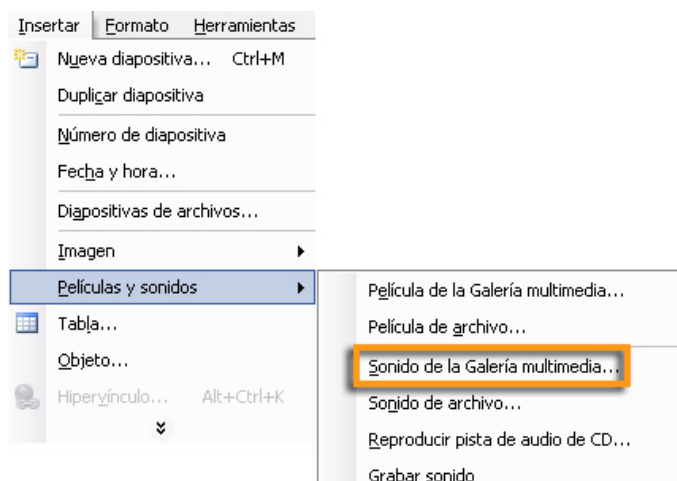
Insertar Formato Herramientas

Nueva diapositiva... Ctrl+M
Duplicar diapositiva
Número de diapositiva
Fecha y hora...
Diapositivas de archivos...
Imagen
Películas y sonidos
Tabla...
Objeto...
Hipervínculo... Alt+Ctrl+K

Película de la Galería multimedia...
Película de archivo...
Sonido de la Galería multimedia...
Sonido de archivo...
Reproducir pista de audio de CD...
Grabar sonido